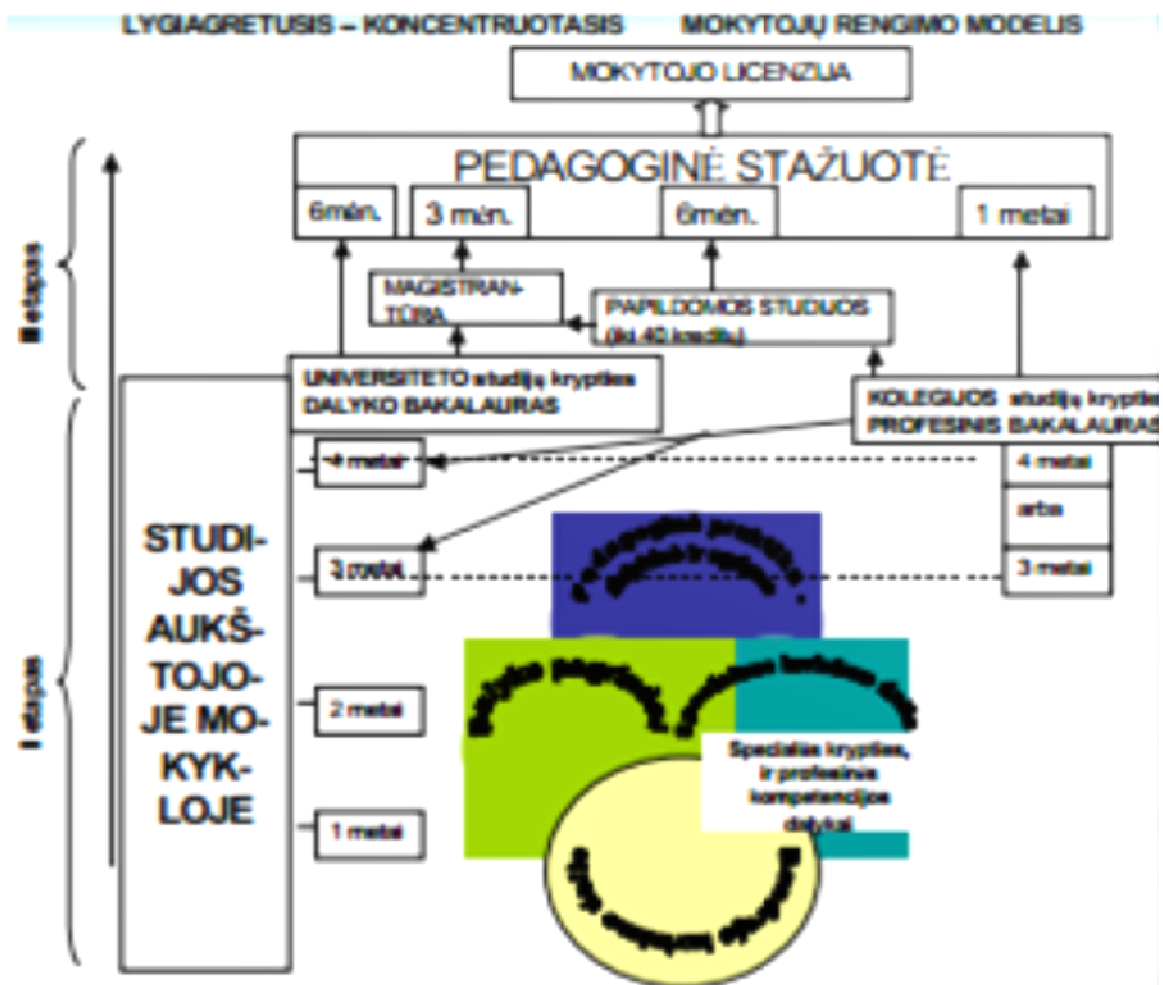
LYGIAGRETUSIS – KONCENTRUOTASIS MOKYTOJŲ RENGIMO MODELIS

MOKYTOJO LICENZIJA

PEDAGOGINĖ STAŽUOTĖ

6mėn.

3 mėn.

6mėn.

1 metai

MAGISTRANTŪRA

PAPILDOMOS STUDIJOS (iki 40 kreditų)

UNIVERSITETO studijų krypties DALYKO BAKALAURAS

KOLEGIJOS studijų krypties PROFESINIS BAKALAURAS

II etapas

I etapas

STUDIJOS AUKŠTOJOJE MOKYKLOJE

4 metai

3 metai

2 metai

1 metai

4 metai

arba

3 metai

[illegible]

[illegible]

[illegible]

Specialios krypties, ir profesinės kompetencijos dalykai

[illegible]